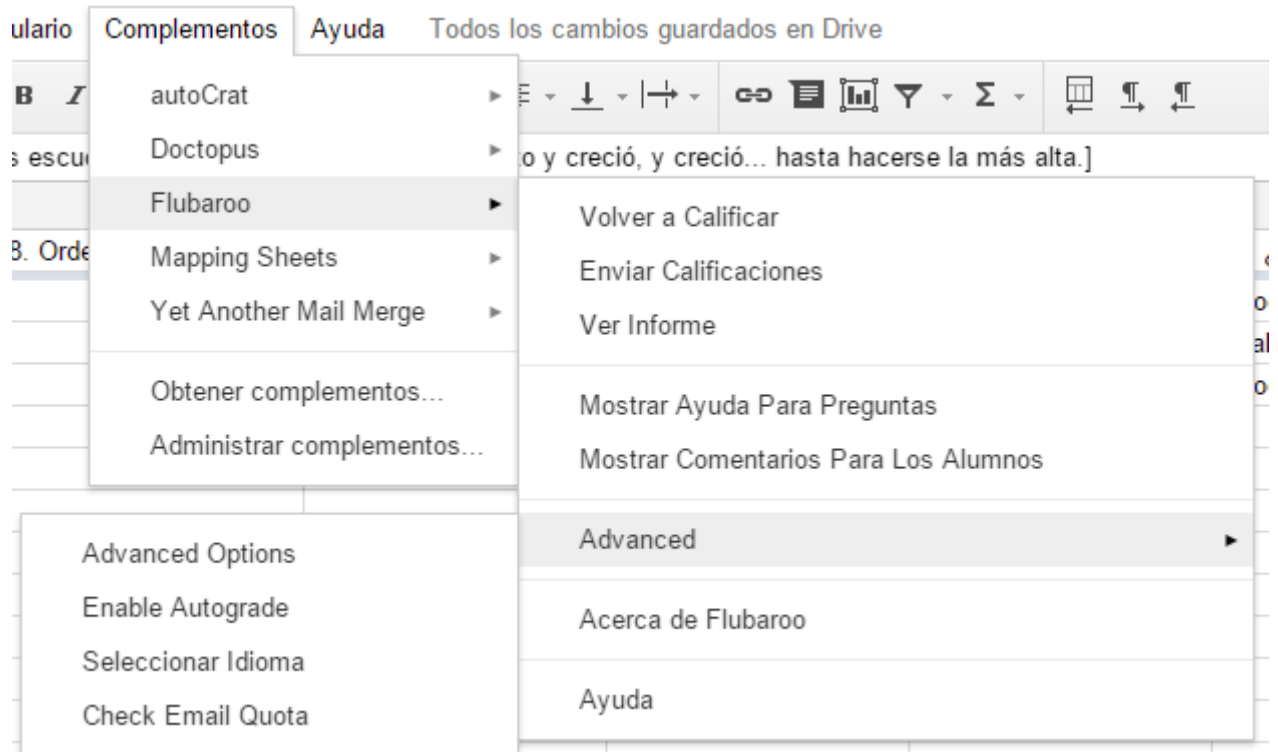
ulario Complementos Ayuda Todos los cambios guardados en Drive

B I

s escu o y creció, y creció... hasta hacerse la más alta.]

B. Orde

autoCrat
Doctopus
Flubaroo
Mapping Sheets
Yet Another Mail Merge

Obtener complementos...
Administrar complementos...

Volver a Calificar
Enviar Calificaciones
Ver Informe

Mostrar Ayuda Para Preguntas
Mostrar Comentarios Para Los Alumnos

Advanced

Acerca de Flubaroo

Ayuda

Advanced Options
Enable Autograde
Seleccionar Idioma
Check Email Quota